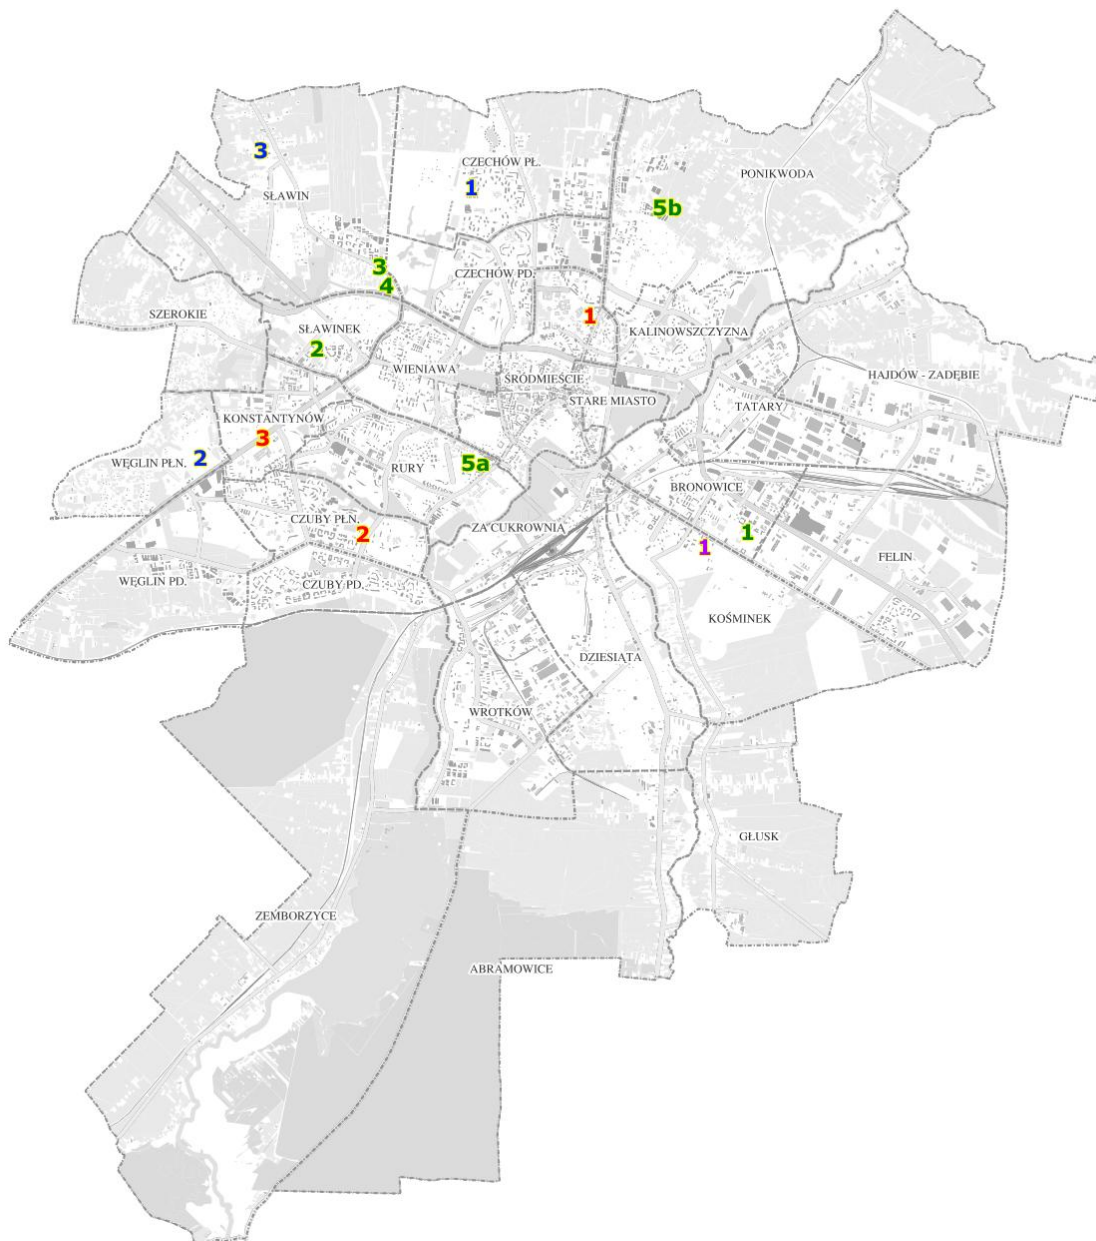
3
SŁAWIN
CZECHÓW PŁ.
1
PONIKWODA
5b
3
4
CZECHÓW PD.
SZEROKIE
SŁAWINEK
1
KALINOWSZCZYZNA
2
WIENIAWA
ŚRÓDMIEŚCIE
HAJDÓW - ZADĘBIE
STARE MIASTO
KONSTANTYNÓW
TATARY
3
WĘGLIN PŁN.
2
RURY
5a
BRONOWICE
CZUBY PŁN.
ZA CUKROWNIĄ
2
1
1
FELIN
WĘGLIN PD.
CZUBY PD.
KOŚMINEK
DZIESIĄTA
WROTKÓW
GŁUSK
ZEMBORZYCE
ABRAMOWICE